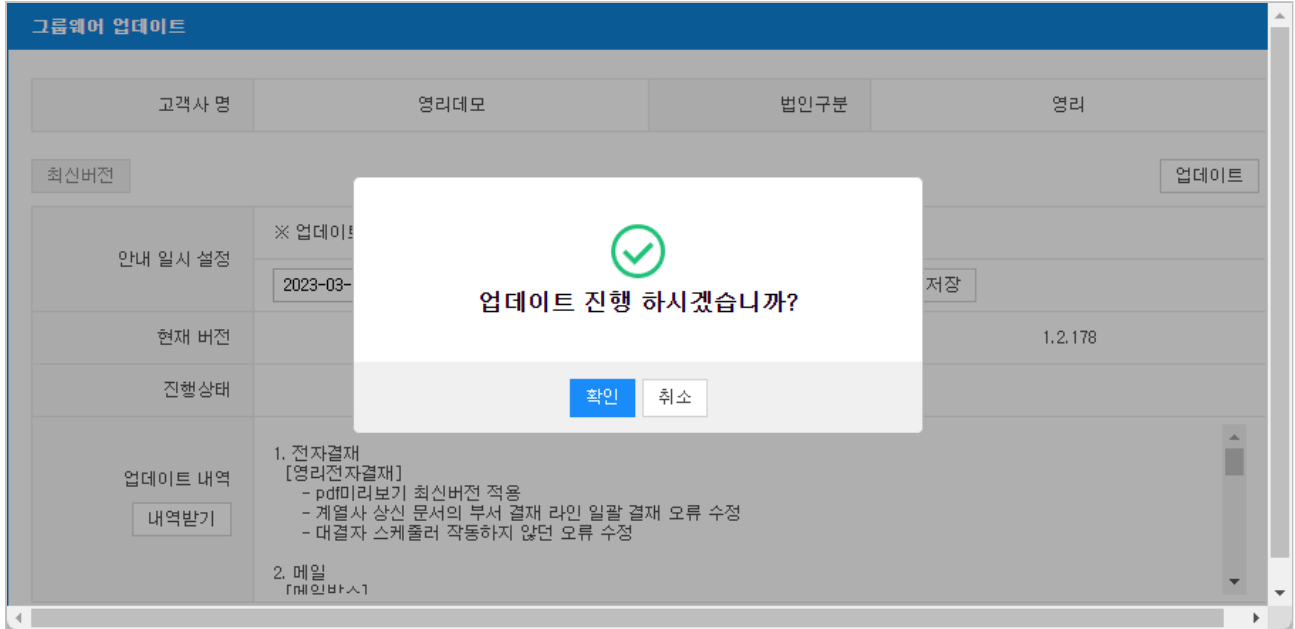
그룹웨어 업데이트

| 고객사 명 | 영리데모 | 법인구분 | 영리 |
|---|---|---|---|

최신버전

업데이트

안내 일시 설정

※ 업데이트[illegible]

2023-03-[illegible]

저장

현재 버전

1.2.178

진행상태

업데이트 진행 하시겠습니까?

확인

취소

업데이트 내역

내역받기

1. 전자결재
[영리전자결재]
- pdf미리보기 최신버전 적용
- 계열사 상신 문서의 부서 결재 라인 일괄 결재 오류 수정
- 대결자 스케줄러 작동하지 않던 오류 수정

2. 메일
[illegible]